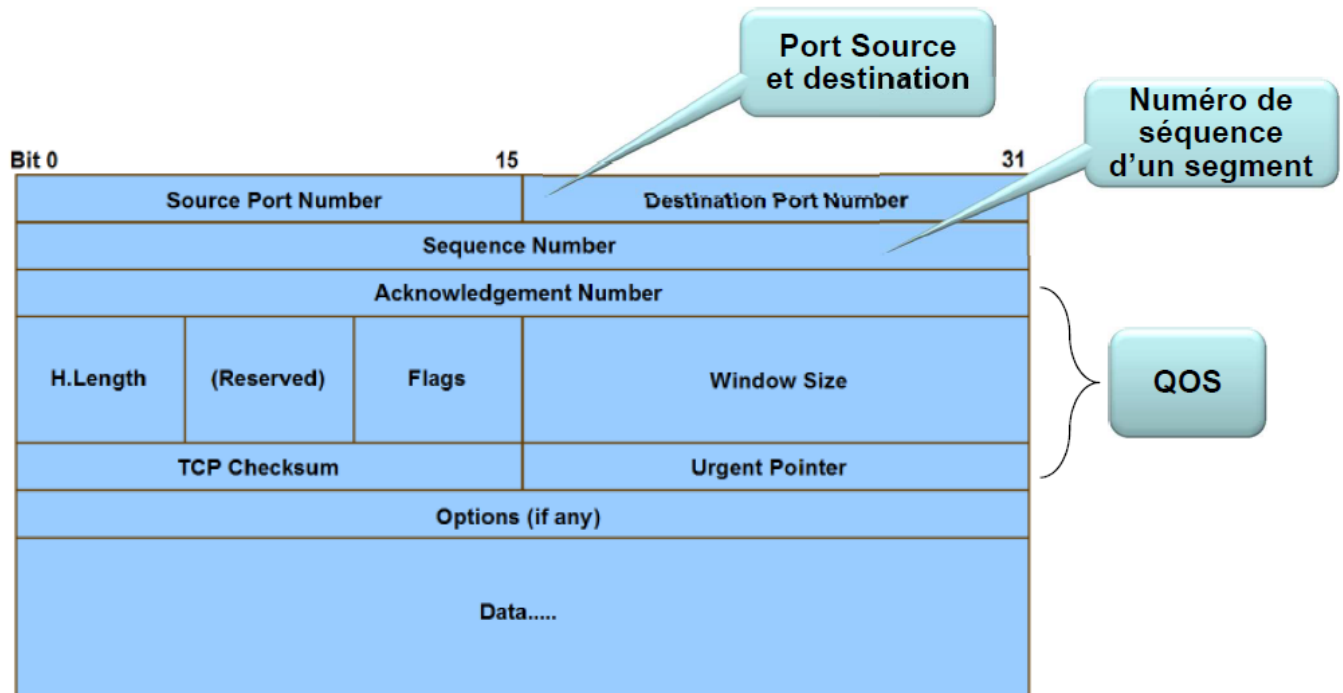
Port Source et destination

Numéro de séquence d'un segment

Bit 0 15 31

| Source Port Number | | | Destination Port Number |
|---|---|---|---|
| Sequence Number | | | |
| Acknowledgement Number | | | |
| H.Length | (Reserved) | Flags | Window Size |
| TCP Checksum | | | Urgent Pointer |
| Options (if any) | | | |
| Data..... | | | |

QOS